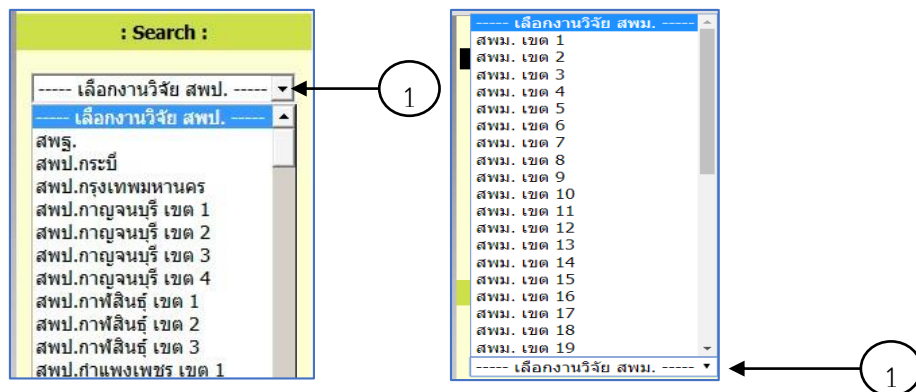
: Search :

----- เลือกงานวิจัย สพป. -----

----- เลือกงานวิจัย สพป. -----
สพฐ.
สพป.กระบี่
สพป.กรุงเทพมหานคร
สพป.กาญจนบุรี เขต 1
สพป.กาญจนบุรี เขต 2
สพป.กาญจนบุรี เขต 3
สพป.กาญจนบุรี เขต 4
สพป.กาฬสินธุ์ เขต 1
สพป.กาฬสินธุ์ เขต 2
สพป.กาฬสินธุ์ เขต 3
สพป.กำแพงเพชร เขต 1

1

----- เลือกงานวิจัย สพม. -----
สพม. เขต 1
สพม. เขต 2
สพม. เขต 3
สพม. เขต 4
สพม. เขต 5
สพม. เขต 6
สพม. เขต 7
สพม. เขต 8
สพม. เขต 9
สพม. เขต 10
สพม. เขต 11
สพม. เขต 12
สพม. เขต 13
สพม. เขต 14
สพม. เขต 15
สพม. เขต 16
สพม. เขต 17
สพม. เขต 18
สพม. เขต 19
----- เลือกงานวิจัย สพม. -----

1